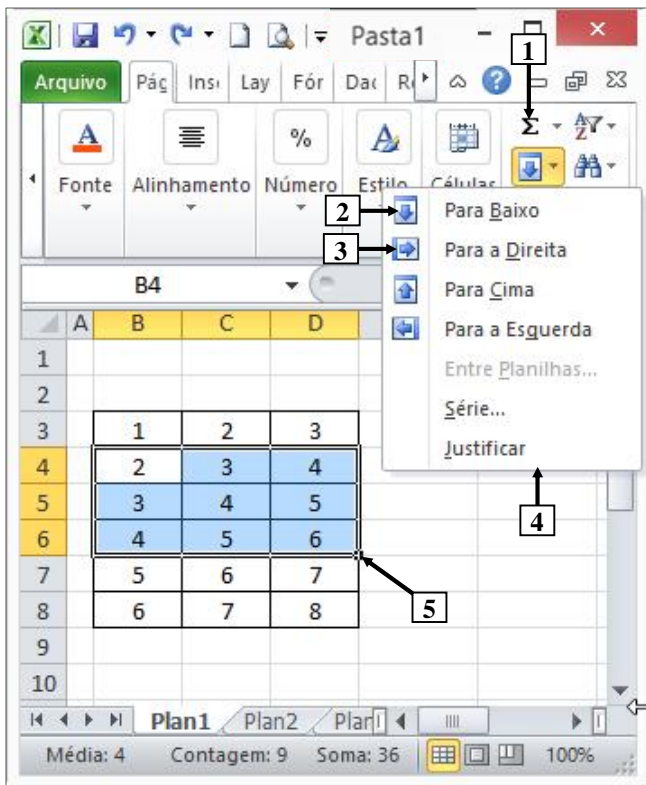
Pasta1

1

Arquivo | Pág | Ins | Lay | Fór | Dad | R

Fonte | Alinhamento | Número | Estilo | Células

$\Sigma$

2 Para Baixo
3 Para a Direita
Para Cima
Para a Esquerda
Entre Planilhas...
Série...
Justificar

4

B4

| | A | B | C | D |
|---|---|---|---|---|
| 1 | | | | |
| 2 | | | | |
| 3 | | 1 | 2 | 3 |
| 4 | | 2 | 3 | 4 |
| 5 | | 3 | 4 | 5 |
| 6 | | 4 | 5 | 6 |
| 7 | | 5 | 6 | 7 |
| 8 | | 6 | 7 | 8 |
| 9 | | | | |
| 10 | | | | |

5

Plan1 | Plan2 | Plan

Média: 4 Contagem: 9 Soma: 36 100%